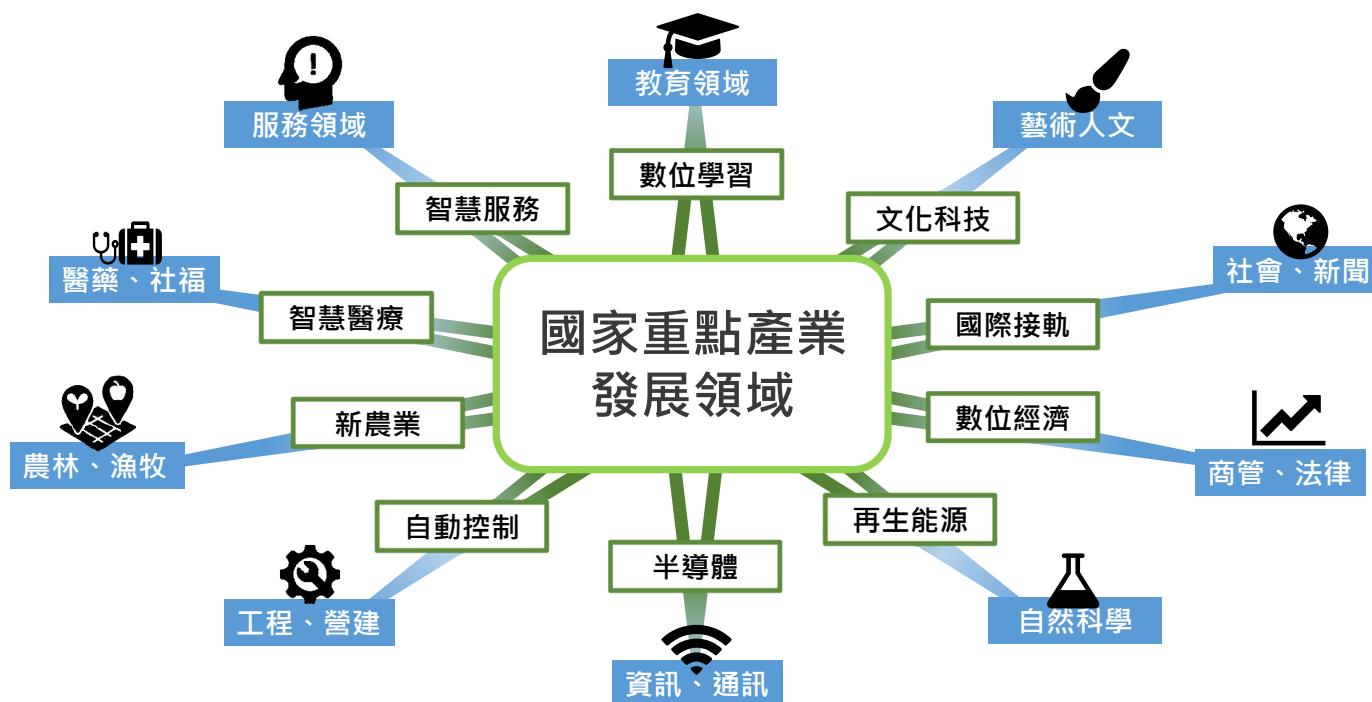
國家重點產業發展領域

教育領域
數位學習

藝術人文
文化科技

社會、新聞
國際接軌

商管、法律
數位經濟

自然科學
再生能源

資訊、通訊
半導體

工程、營建
自動控制

農林、漁牧
新農業

醫藥、社福
智慧醫療

服務領域
智慧服務